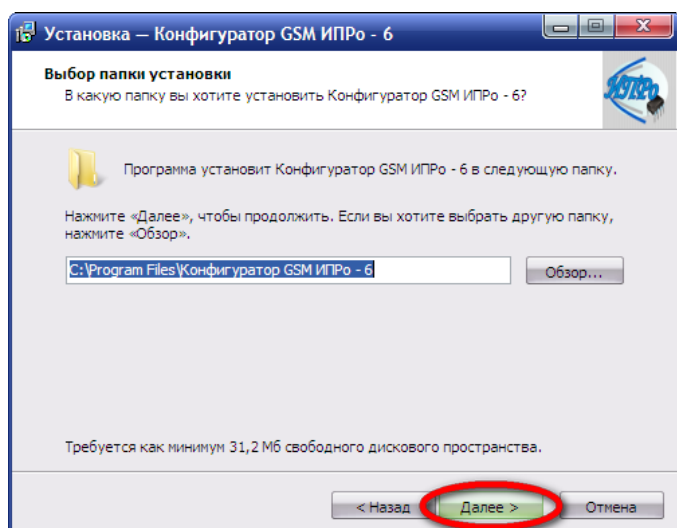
Установка — Конфигуратор GSM ИПРо - 6

Выбор папки установки
В какую папку вы хотите установить Конфигуратор GSM ИПРо - 6?

ИПРо

Программа установит Конфигуратор GSM ИПРо - 6 в следующую папку.

Нажмите «Далее», чтобы продолжить. Если вы хотите выбрать другую папку, нажмите «Обзор».

C:\Program Files\Конфигуратор GSM ИПРо - 6

Обзор...

Требуется как минимум 31,2 Мб свободного дискового пространства.

< Назад | Далее > | Отмена